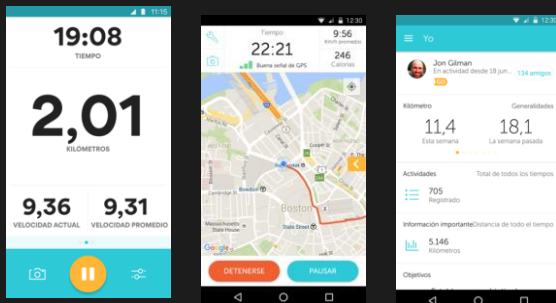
11:15

19:08
TIEMPO

2,01
KILÓMETROS

9,36
VELOCIDAD ACTUAL

9,31
VELOCIDAD PROMEDIO

12:30

Tiempo
22:21
Buena señal de GPS

9:56
Km/h promedio

246
Calorías

Boston
State Street
Google

DETENERSE

PAUSAR

12:30

Yo

Jon Gilman
En actividad desde 18 jun...
134 amigos

Kilómetro
Generalidades

11,4
Esta semana

18,1
La semana pasada

Actividades
Total de todos los tiempos

705
Registrado

Información importante
Distancia de todo el tiempo

5.146
Kilómetros

Objetivos